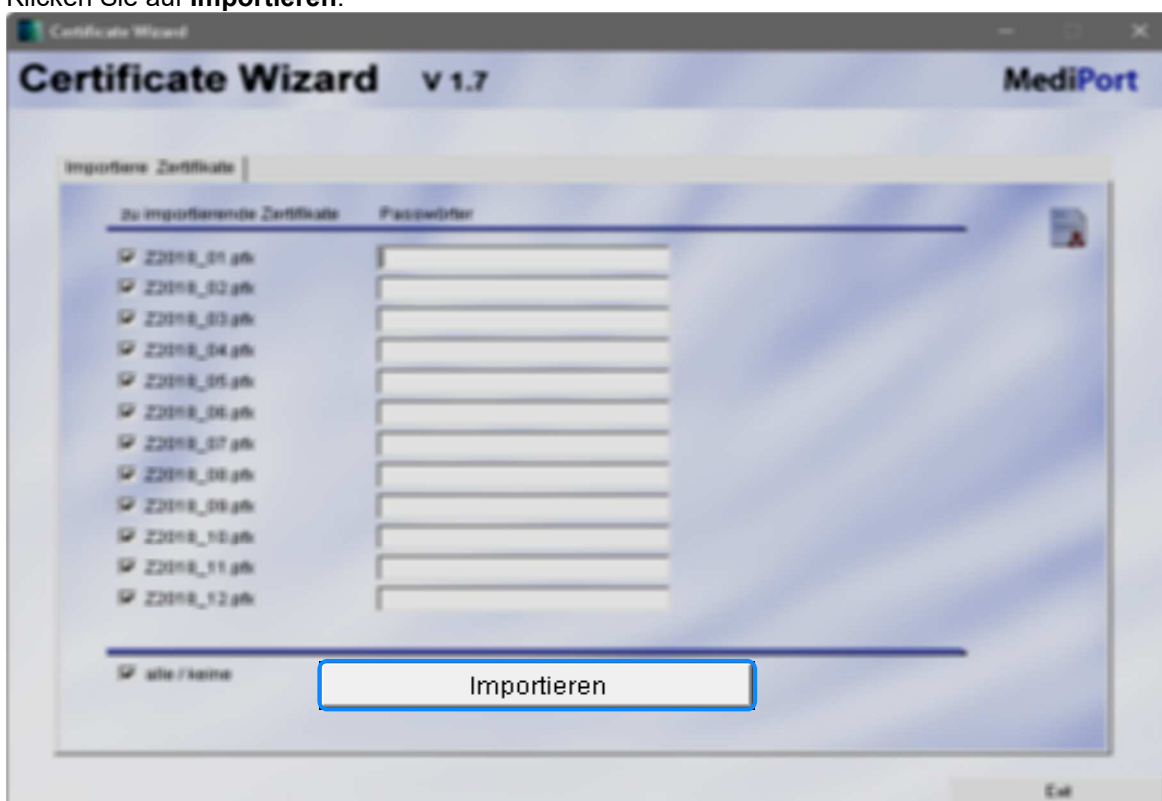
Klicken Sie auf **Importieren**.

Certificate Wizard

Certificate Wizard V 1.7

MediPort

Importiere Zertifikate

zu importierende Zertifikate

Passwörter

Z2018_01.pfx
Z2018_02.pfx
Z2018_03.pfx
Z2018_04.pfx
Z2018_05.pfx
Z2018_06.pfx
Z2018_07.pfx
Z2018_08.pfx
Z2018_09.pfx
Z2018_10.pfx
Z2018_11.pfx
Z2018_12.pfx

alle / keine

Importieren

Exit